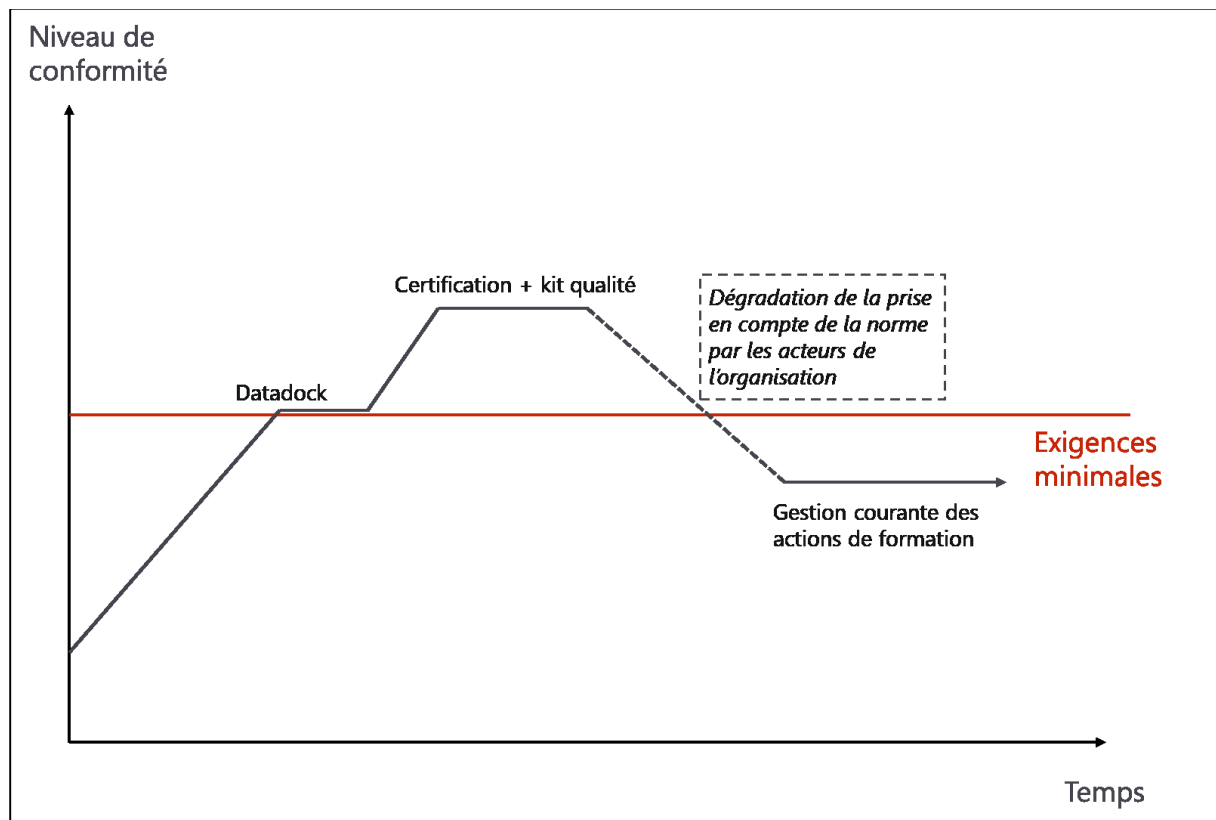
Niveau de conformité

Certification + kit qualité

Dégradation de la prise en compte de la norme par les acteurs de l’organisation

Datadock

Exigences minimales

Gestion courante des actions de formation

Temps